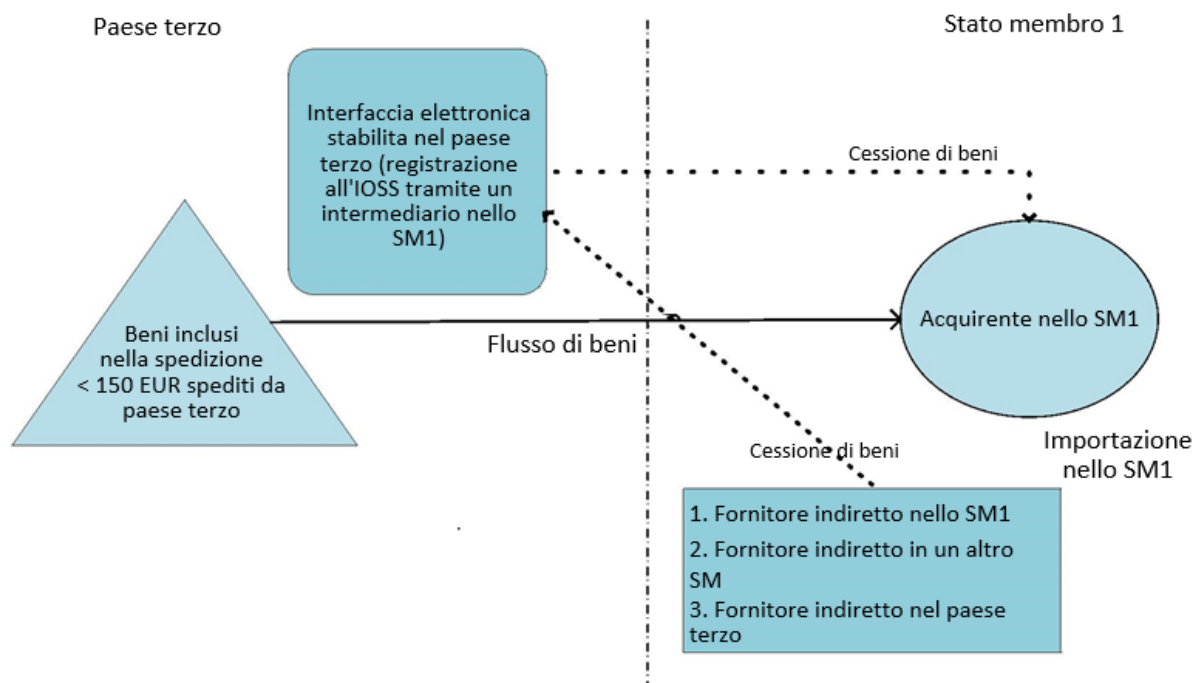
Paese terzo

Stato membro 1

Interfaccia elettronica stabilita nel paese terzo (registrazione all'IOSS tramite un intermediario nello SM1)

Cessione di beni

Beni inclusi nella spedizione < 150 EUR spediti da paese terzo

Flusso di beni

Acquirente nello SM1

Cessione di beni

Importazione nello SM1

1. Fornitore indiretto nello SM1
2. Fornitore indiretto in un altro SM
3. Fornitore indiretto nel paese terzo